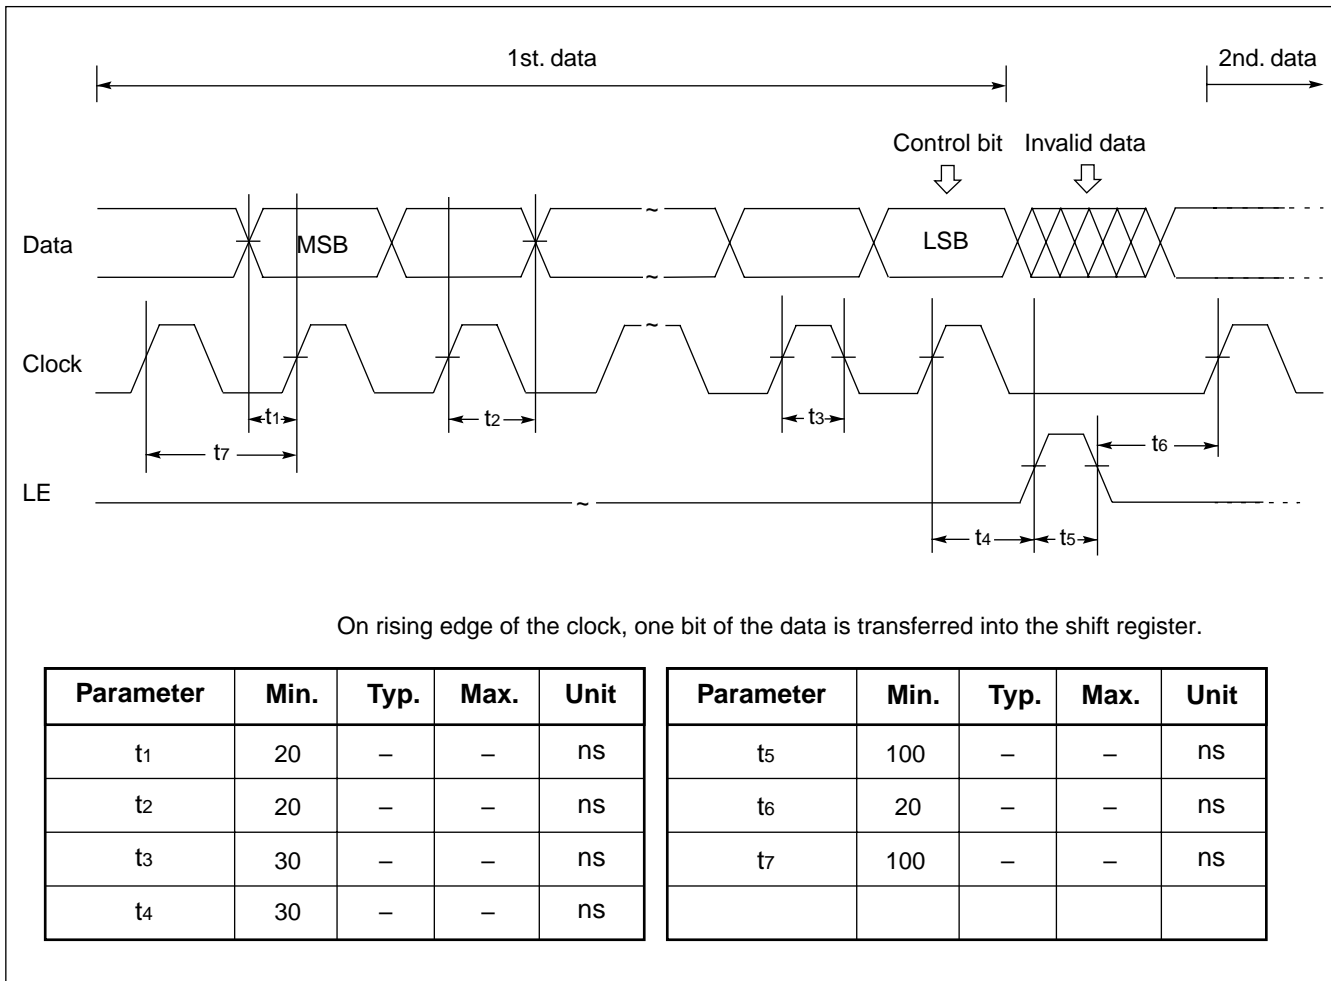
1st. data

2nd. data

Control bit

Invalid data

Data

MSB

LSB

Clock

$t_1$

$t_2$

$t_3$

$t_7$

$t_6$

LE

$t_4$

$t_5$

On rising edge of the clock, one bit of the data is transferred into the shift register.

| Parameter | Min. | Typ. | Max. | Unit |
|---|---|---|---|---|
| $t_1$ | 20 | – | – | ns |
| $t_2$ | 20 | – | – | ns |
| $t_3$ | 30 | – | – | ns |
| $t_4$ | 30 | – | – | ns |

| Parameter | Min. | Typ. | Max. | Unit |
|---|---|---|---|---|
| $t_5$ | 100 | – | – | ns |
| $t_6$ | 20 | – | – | ns |
| $t_7$ | 100 | – | – | ns |
| | | | | |